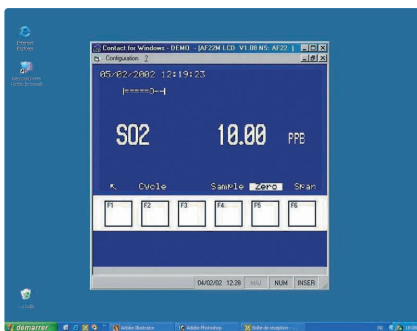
Internet Explorer

Contact for Windows - DEMO - [AF22M LCD V1.08 NS: AF22 ]
Configuration ?

05/02/2002 12:19:23

|=====0--|

SO2 10.00 PPB

Cycle Sample Zero Span

F1 F2 F3 F4 F5 F6

04/02/02 12:28 MAJ NUM INSER

démarrer
Adobe Illustrator
Adobe Photoshop
Boîte de réception